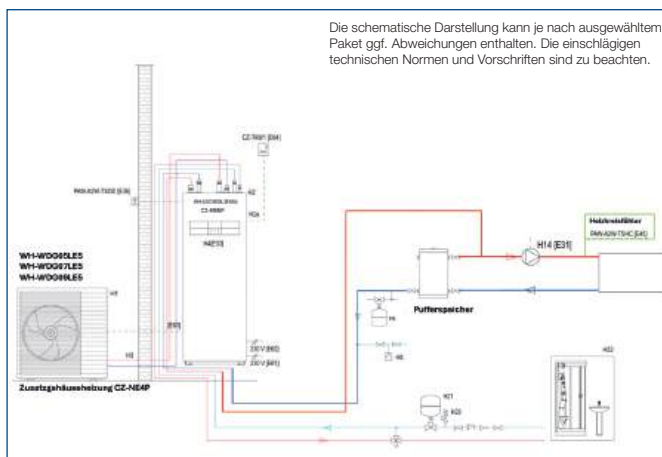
Die schematische Darstellung kann je nach ausgewähltem Paket ggf. Abweichungen enthalten. Die einschlägigen technischen Normen und Vorschriften sind zu beachten.

CZ-TK1 [E4]

PAW-A2W-TSOD [E3]

PAW-ECOBOIL [E6a]

CZ-NS4P

H2

H2a

H4[E5]

WH-WDG05LE5
WH-WDG07LE5
WH-WDG09LE5

H1

[E6]

H3

230 V [E2]

230 V [E1]

Zusatzgehäuseheizung CZ-NE4P

H14 [E31]

Heizkreisfühler

PAW-A2W-TSHC [E4]

Pufferspeicher

H5

H6

K21

K22

K23